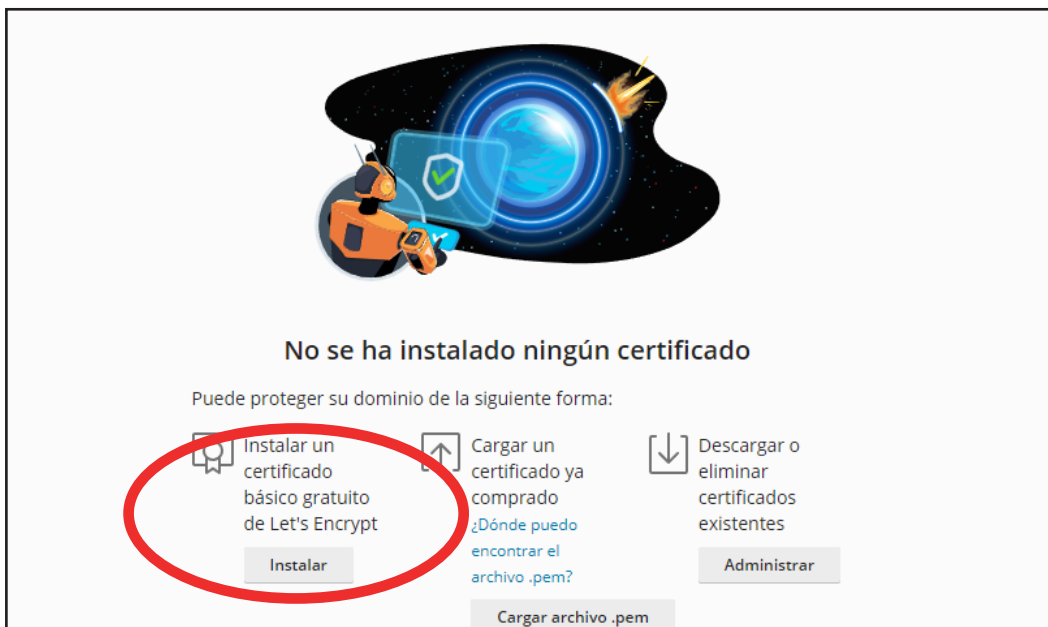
No se ha instalado ningún certificado

Puede proteger su dominio de la siguiente forma:

Instalar un certificado básico gratuito de Let's Encrypt

Instalar

Cargar un certificado ya comprado

¿Dónde puedo encontrar el archivo .pem?

Cargar archivo .pem

Descargar o eliminar certificados existentes

Administrar